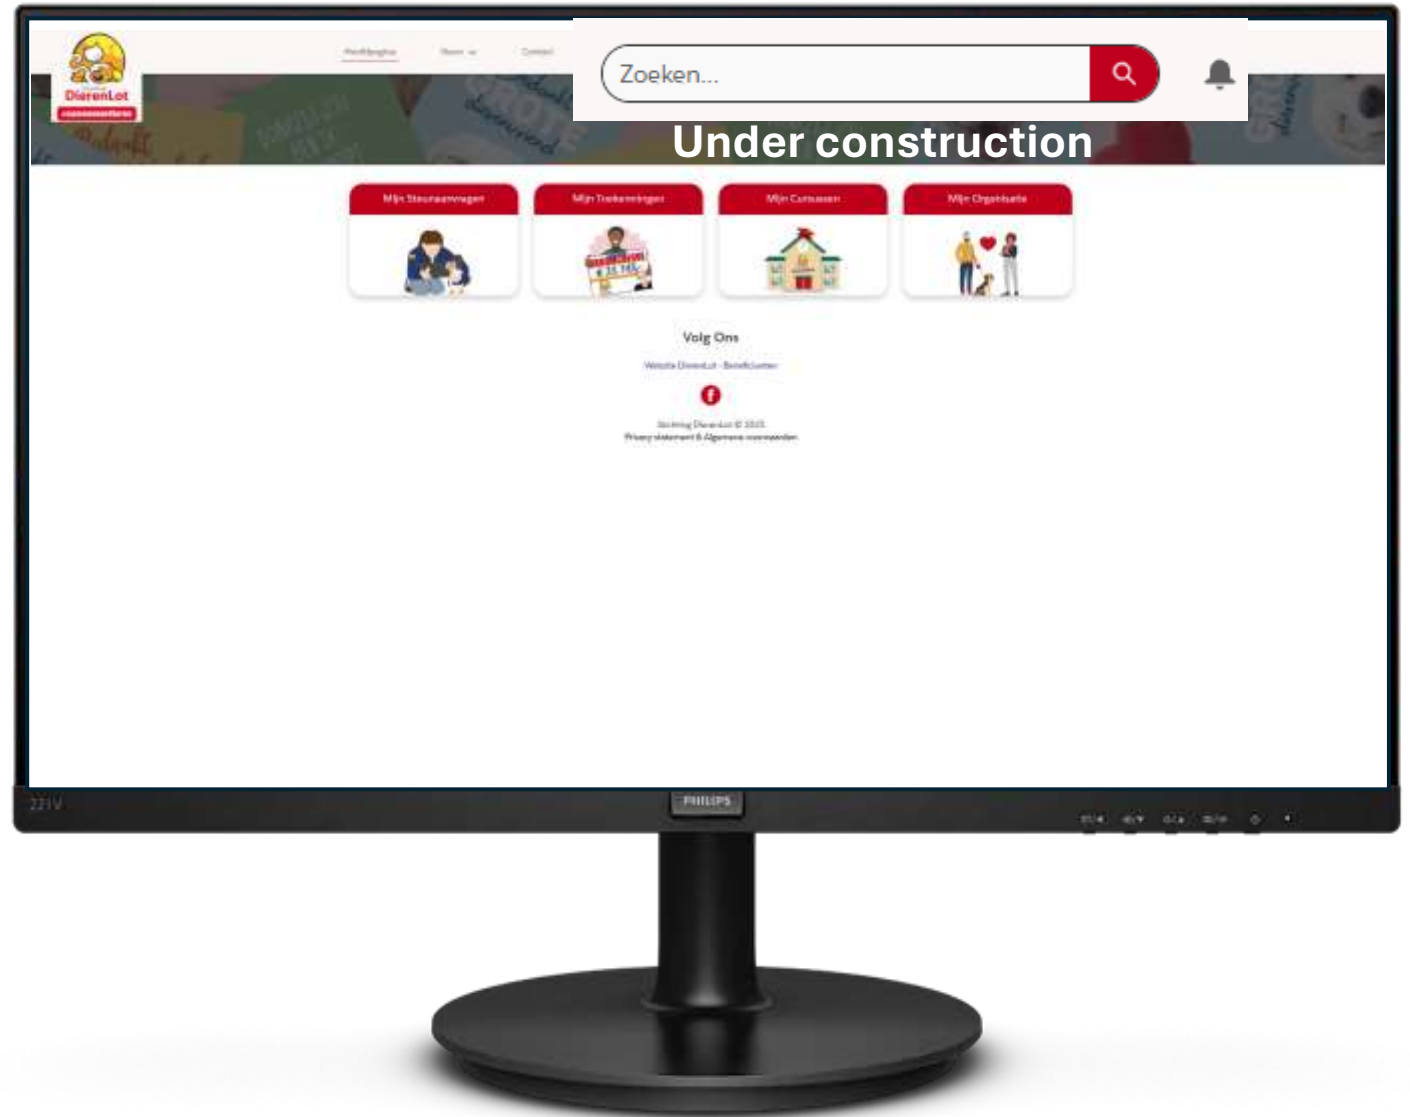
DierenLot

Aanmelding  Meer  Contact

Zoeken...

Under construction

Mijn Steunaanvragen

Mijn Trekkingen

Mijn Cursussen

Mijn Organisatie

€ 25.745

Volg Ons

Website DierenLot - Beneficianten

Stichting DierenLot © 2025
Privacy statement & Algemene voorwaarden

221V

PHILIPS